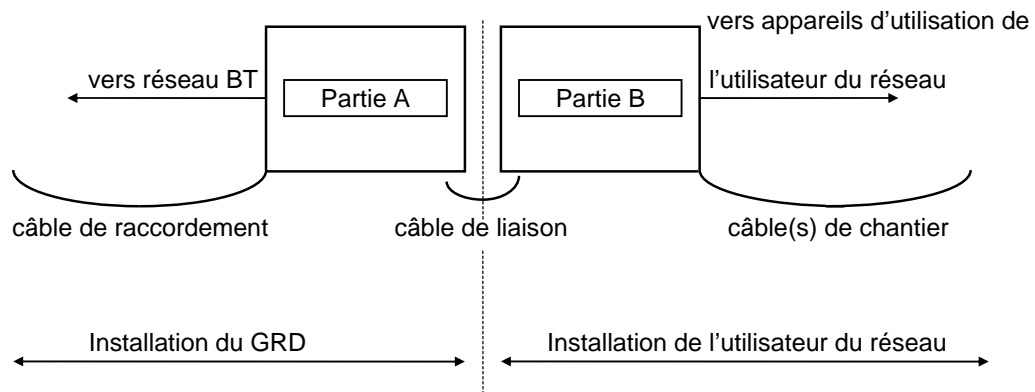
vers appareils d’utilisation de

vers réseau BT

Partie A

Partie B

l’utilisateur du réseau

câble de raccordement

câble de liaison

câble(s) de chantier

Installation du GRD

Installation de l’utilisateur du réseau